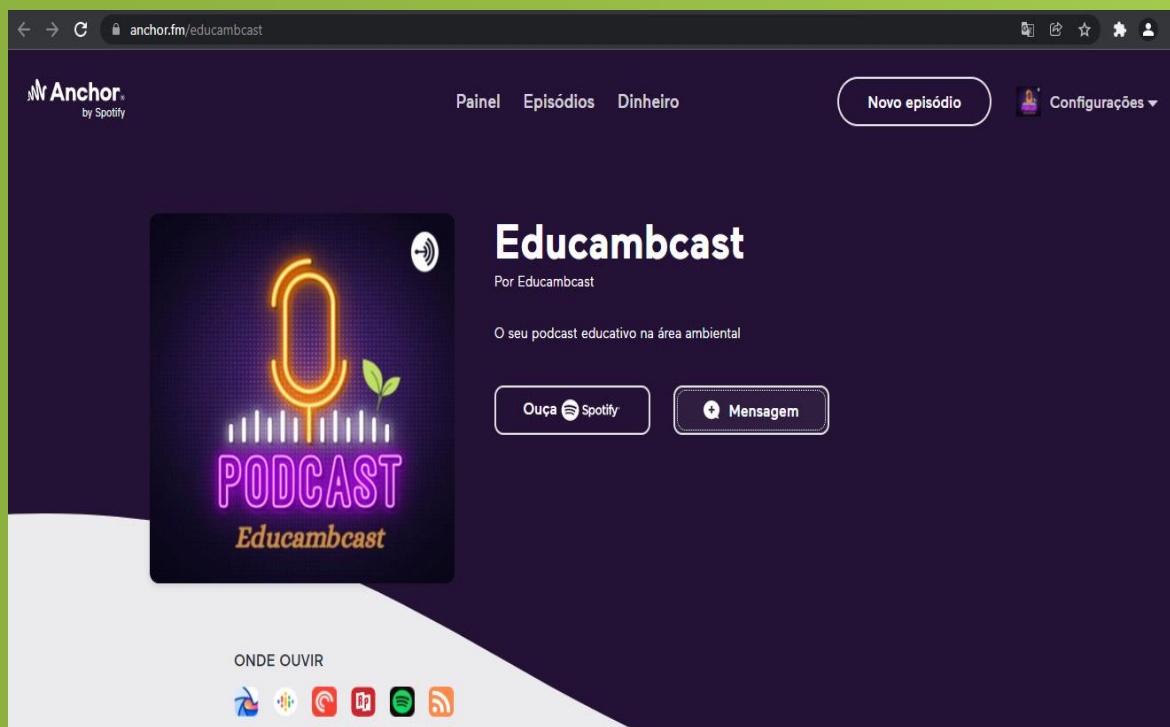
anchor.fm/educambcast

Anchor by Spotify

Painel Episódios Dinheiro

Novo episódio

Configurações

PODCAST
Educambcast

Educambcast

Por Educambcast

O seu podcast educativo na área ambiental

Ouça Spotify

Mensagem

ONDE OUVIR